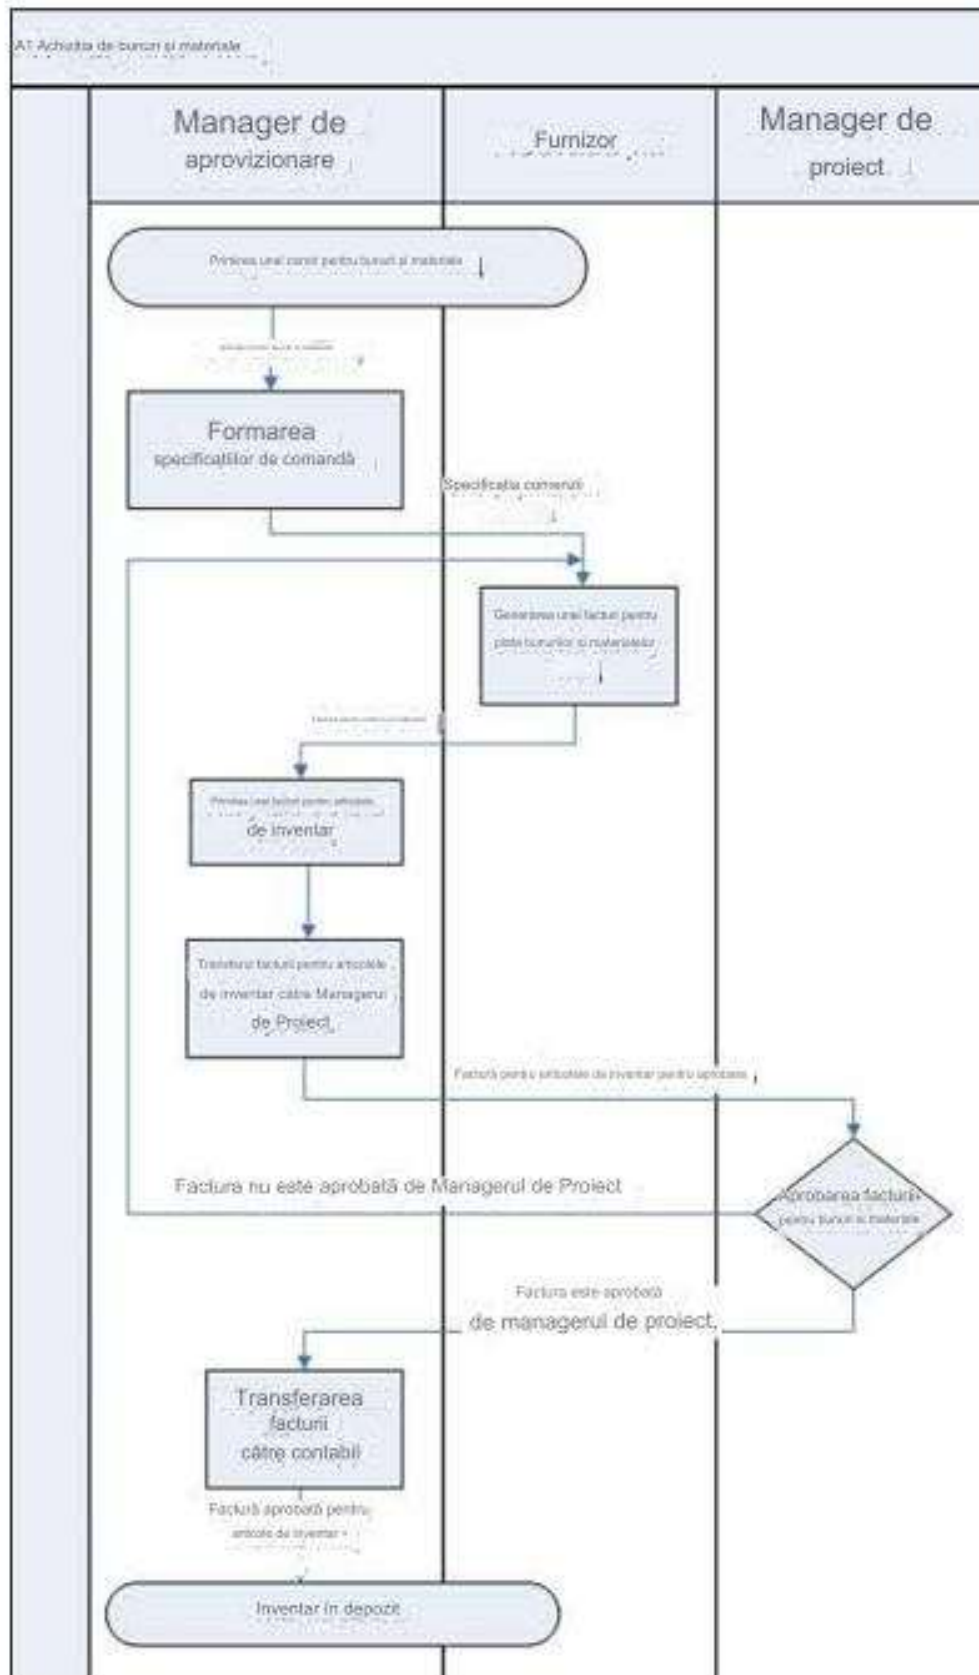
A1 Achiziția de bunuri și materiale

Manager de aprovizionare

Furnizor

Manager de proiect

Primirea unei cereri pentru bunuri și materiale

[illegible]

Formarea specificațiilor de comandă

Specificația comenzii

Generarea unei facturi pentru plata bunurilor și materialelor

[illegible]

Primirea unei facturi pentru articolele de inventar

Transferul facturii pentru articolele de inventar către Managerul de Proiect

Factură pentru articolele de inventar pentru aprobare

Factura nu este aprobată de Managerul de Proiect

Aprobarea facturii pentru bunuri și materiale

Factura este aprobată de managerul de proiect

Transferarea facturii către contabili

Factură aprobată pentru articole de inventar

Inventar în depozit